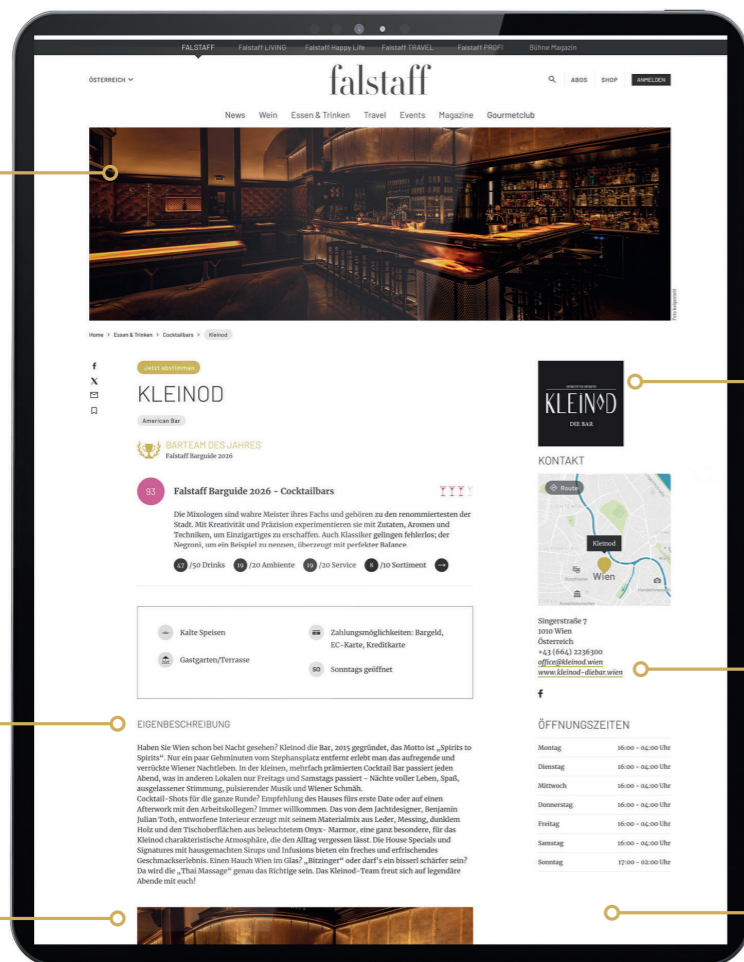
FALSTAFF Falstaff LIVING Falstaff Happy Life Falstaff TRAVEL Falstaff PROFI Bühne Magazin

ÖSTERREICH

falstaff

ABOS SHOP ANMELDEN

News Wein Essen & Trinken Travel Events Magazine Gourmetclub

Home > Essen & Trinken > Cocktailbars > Kleinod

Jetzt abstimmen

KLEINOD

American Bar

BARTEAM DES JAHRES
Falstaff Barguide 2026

93

Falstaff Barguide 2026 - Cocktailbars

Die Mixologen sind wahre Meister ihres Fachs und gehören zu den renommiertesten der Stadt. Mit Kreativität und Präzision experimentieren sie mit Zutaten, Aromen und Techniken, um Einzigartiges zu erschaffen. Auch Klassiker gelingen fehlerlos; der Negroni, um ein Beispiel zu nennen, überzeugt mit perfekter Balance.

47 /50 Drinks 19 /20 Ambiente 19 /20 Service 8 /10 Sortiment

Kalte Speisen

Zahlungsmöglichkeiten: Bargeld, EC-Karte, Kreditkarte

Gastgarten/Terrasse

SO Sonntags geöffnet

EIGENBESCHREIBUNG

Haben Sie Wien schon bei Nacht gesehen? Kleinod die Bar, 2015 gegründet, das Motto ist „Spirits to Spirits". Nur ein paar Gehminuten vom Stephansplatz entfernt erlebt man das aufregende und verrückte Wiener Nachtleben. In der kleinen, mehrfach prämierten Cocktail Bar passiert jeden Abend, was in anderen Lokalen nur Freitags und Samstags passiert – Nächte voller Leben, Spaß, ausgelassener Stimmung, pulsierender Musik und Wiener Schmäh.
Cocktail-Shots für die ganze Runde? Empfehlung des Hauses fürs erste Date oder auf einen Afterwork mit den Arbeitskollegen? Immer willkommen. Das von dem Jachtdesigner, Benjamin Julian Toth, entworfene Interieur erzeugt mit seinem Materialmix aus Leder, Messing, dunklem Holz und den Tischoberflächen aus beleuchtetem Onyx- Marmor, eine ganz besondere, für das Kleinod charakteristische Atmosphäre, die den Alltag vergessen lässt. Die House Specials und Signatures mit hausgemachten Sirups und Infusions bieten ein freches und erfrischendes Geschmackserlebnis. Einen Hauch Wien im Glas? „Bitzinger" oder darf's ein bisserl schärfer sein? Da wird die „Thai Massage" genau das Richtige sein. Das Kleinod-Team freut sich auf legendäre Abende mit euch!

KLEINOD
DIE BAR

KONTAKT

Route
Kleinod
Wien

Singerstraße 7
1010 Wien
Österreich
+43 (664) 2236300
office@kleinod.wien
www.kleinod-diebar.wien

ÖFFNUNGSZEITEN

| Montag | 16:00 - 04:00 Uhr |
|---|---|
| Dienstag | 16:00 - 04:00 Uhr |
| Mittwoch | 16:00 - 04:00 Uhr |
| Donnerstag | 16:00 - 04:00 Uhr |
| Freitag | 16:00 - 04:00 Uhr |
| Samstag | 16:00 - 04:00 Uhr |
| Sonntag | 17:00 - 02:00 Uhr |